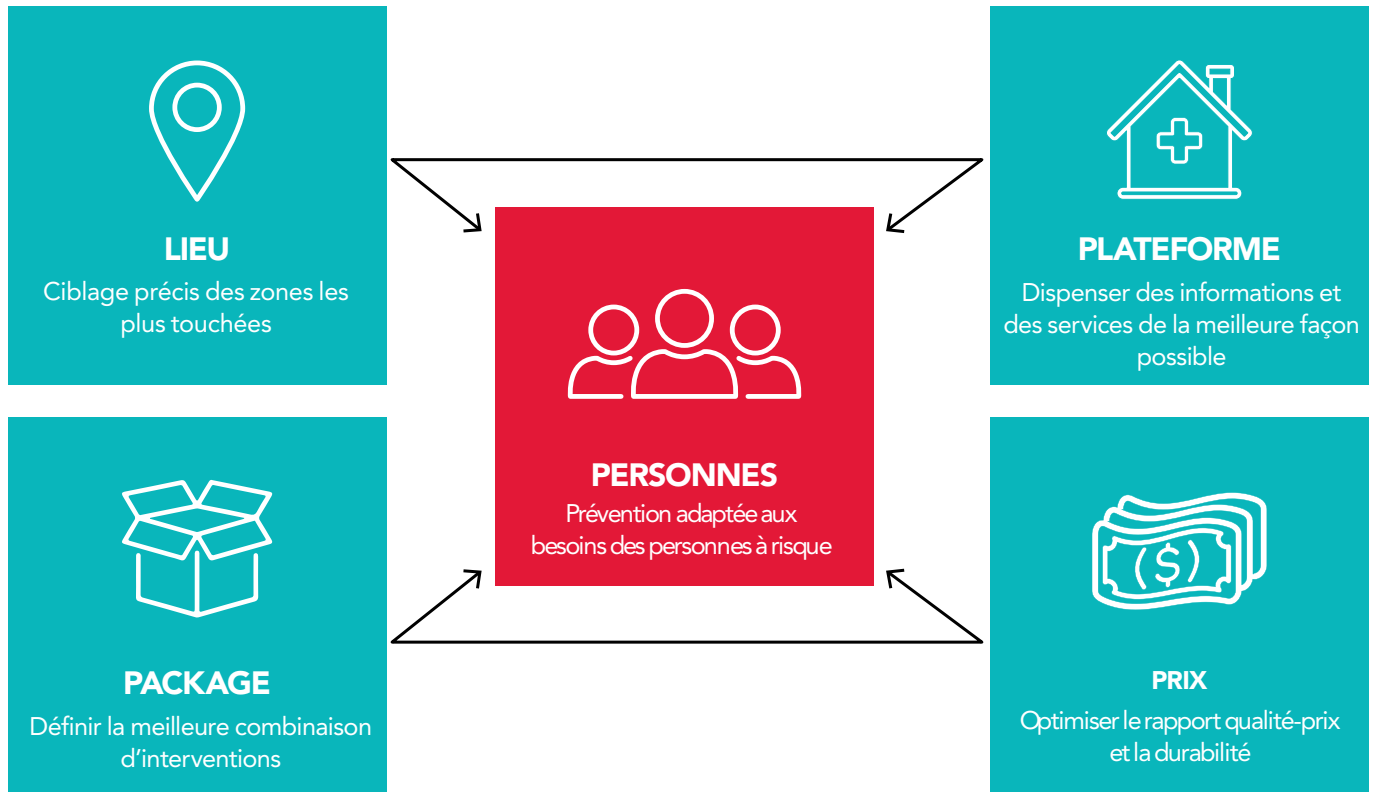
LIEU
Ciblage précis des zones les plus touchées

PLATEFORME
Dispenser des informations et des services de la meilleure façon possible

PERSONNES
Prévention adaptée aux besoins des personnes à risque

PACKAGE
Définir la meilleure combinaison d’interventions

PRIX
Optimiser le rapport qualité-prix et la durabilité